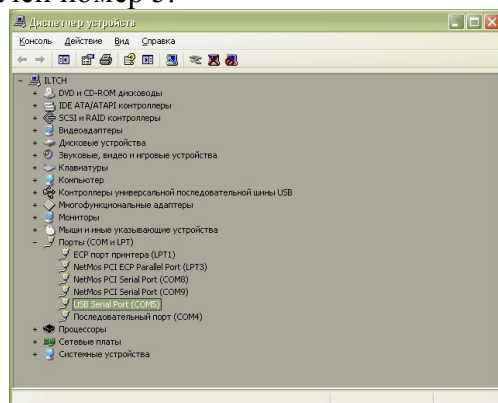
лен номер 5.

Диспетчер устройств

Консоль Действие Вид Справка

ILTCH
DVD и CD-ROM дисководы
IDE ATA/ATAPI контроллеры
SCSI и RAID контроллеры
Видеоадаптеры
Дисковые устройства
Звуковые, видео и игровые устройства
Клавиатуры
Компьютер
Контроллеры универсальной последовательной шины USB
Многофункциональные адаптеры
Мониторы
Мыши и иные указывающие устройства
Порты (COM и LPT)
ECP порт принтера (LPT1)
NetMos PCI ECP Parallel Port (LPT3)
NetMos PCI Serial Port (COM8)
NetMos PCI Serial Port (COM9)
USB Serial Port (COM5)
Последовательный порт (COM4)
Процессоры
Сетевые платы
Системные устройства